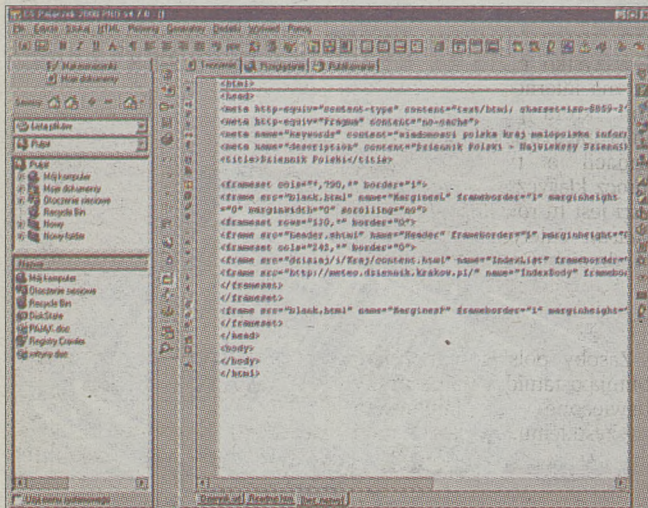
1st Pajaczek 2000 PRO v4.7.0 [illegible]

Plik Edycja Szukaj HTML Wstaw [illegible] Opcje Widok Pomoc

Mój komputer
Moje dokumenty

Pulpit

Pulpit
Mój komputer
Moje dokumenty
Otoczenie sieciowe
Recycle Bin
Nowy
Nowy folder

Nazwa
Mój komputer
Otoczenie sieciowe
Recycle Bin
DiskState
PAJAK.doc
Registry Cleaner
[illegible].doc

Tworzenie | Podgląd | Publikowanie

<html>
<head>
<meta http-equiv="content-type" content="text/html; charset=iso-8859-2">
<meta http-equiv="Pragma" content="no-cache">
<meta name="keywords" content="wiadomosci polska kraj malopolska infor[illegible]
<meta name="description" content="Dziennik Polski - Najwiekszy Dziennik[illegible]
<title>Dziennik Polski</title>

<frameset cols="*,790,*" border="0">
<frame src="blank.html" name="MarginesL" frameborder="0" marginheight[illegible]
="0" marginwidth="0" scrolling="no">
<frameset rows="110,*" border="0">
<frame src="header.shtml" name="Header" frameborder="0" marginheight="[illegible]
<frameset cols="141,*" border="0">
<frame src="dzisiaj/i/Kraj/content.html" name="IndexList" frameborder="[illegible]
<frame src="http://meteo.dziennik.krakow.pl/" name="IndexBody" framebor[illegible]
</frameset>
</frameset>
<frame src="blank.html" name="MarginesP" frameborder="0" marginheight="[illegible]
</frameset>
</head>
<body>
</body>
</html>

Użyj menu systemowego

Dziennik.pl | Akademia | [bez nazwy]